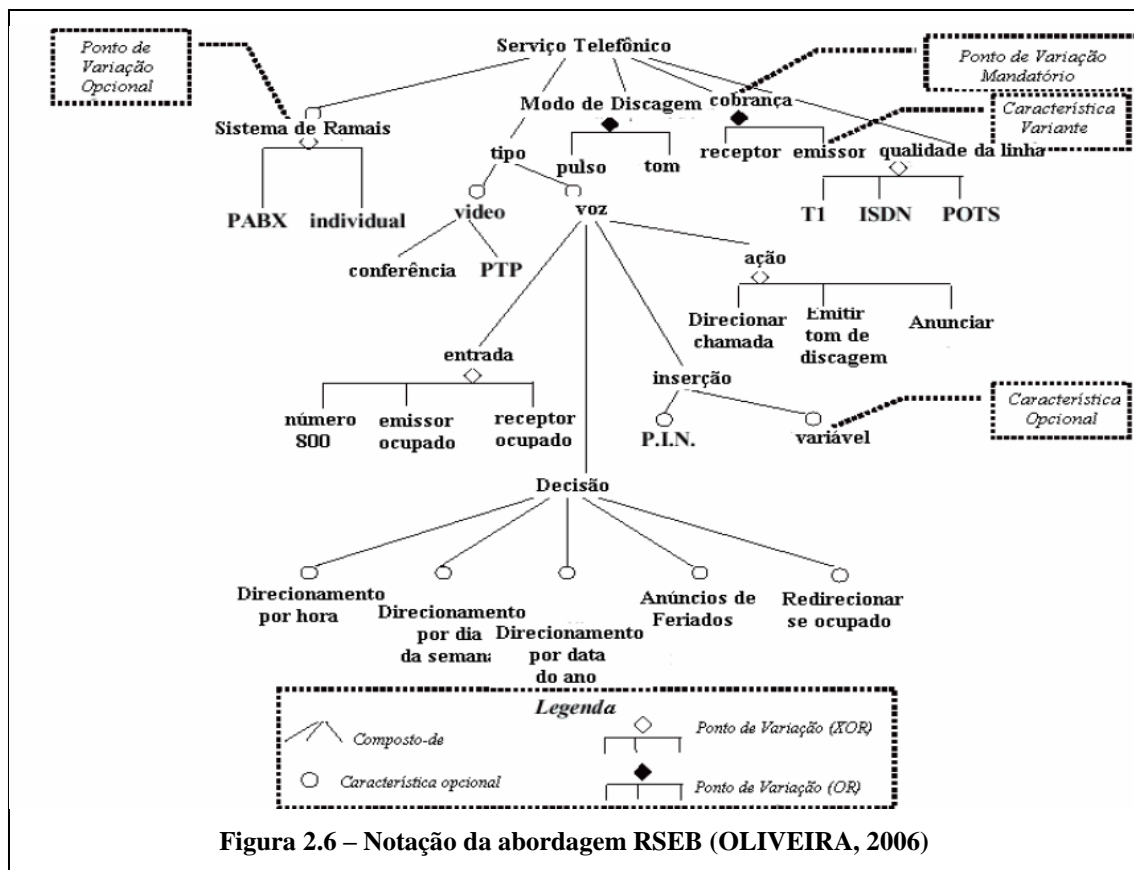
Ponto de Variação Opcional

Serviço Telefônico

Ponto de Variação Mandatório

Modo de Discagem

cobrança

Característica Variante

Sistema de Ramais

tipo

pulso

tom

receptor

emissor

qualidade da linha

PABX

individual

video

voz

T1

ISDN

POTS

conferência

PTP

ação

Direcionar chamada

Emitir tom de discagem

Anunciar

entrada

inserção

Característica Opcional

número 800

emissor ocupado

receptor ocupado

P.I.N.

variável

Decisão

Direcionamento por hora

Direcionamento por dia da semana

Direcionamento por data do ano

Anúncios de Feriados

Redirecionar se ocupado

Legenda

Composto-de

Característica opcional

Ponto de Variação (XOR)

Ponto de Variação (OR)

Figura 2.6 – Notação da abordagem RSEB (OLIVEIRA, 2006)